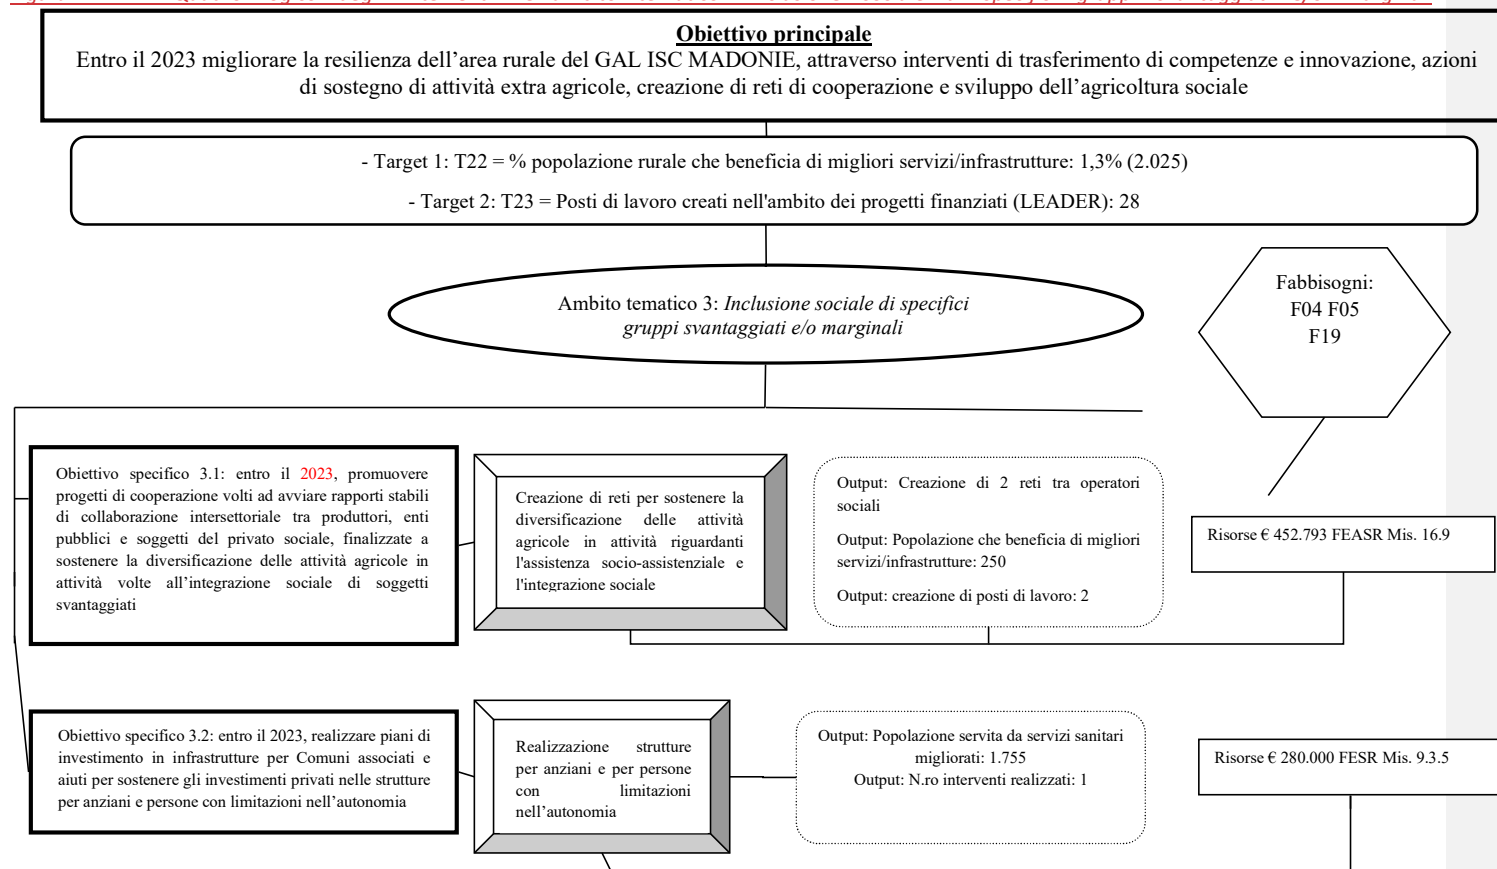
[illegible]

**Obiettivo principale**
Entro il 2023 migliorare la resilienza dell'area rurale del GAL ISC MADONIE, attraverso interventi di trasferimento di competenze e innovazione, azioni di sostegno di attività extra agricole, creazione di reti di cooperazione e sviluppo dell'agricoltura sociale

- Target 1: T22 = % popolazione rurale che beneficia di migliori servizi/infrastrutture: 1,3% (2.025)

- Target 2: T23 = Posti di lavoro creati nell'ambito dei progetti finanziati (LEADER): 28

Ambito tematico 3: *Inclusione sociale di specifici gruppi svantaggiati e/o marginali*

Fabbisogni: F04 F05 F19

Obiettivo specifico 3.1: entro il 2023, promuovere progetti di cooperazione volti ad avviare rapporti stabili di collaborazione intersettoriale tra produttori, enti pubblici e soggetti del privato sociale, finalizzate a sostenere la diversificazione delle attività agricole in attività volte all'integrazione sociale di soggetti svantaggiati

Creazione di reti per sostenere la diversificazione delle attività agricole in attività riguardanti l'assistenza socio-assistenziale e l'integrazione sociale

Output: Creazione di 2 reti tra operatori sociali

Output: Popolazione che beneficia di migliori servizi/infrastrutture: 250

Output: creazione di posti di lavoro: 2

Risorse € 452.793 FEASR Mis. 16.9

Obiettivo specifico 3.2: entro il 2023, realizzare piani di investimento in infrastrutture per Comuni associati e aiuti per sostenere gli investimenti privati nelle strutture per anziani e persone con limitazioni nell'autonomia

Realizzazione strutture per anziani e per persone con limitazioni nell'autonomia

Output: Popolazione servita da servizi sanitari migliorati: 1.755
Output: N.ro interventi realizzati: 1

Risorse € 280.000 FESR Mis. 9.3.5